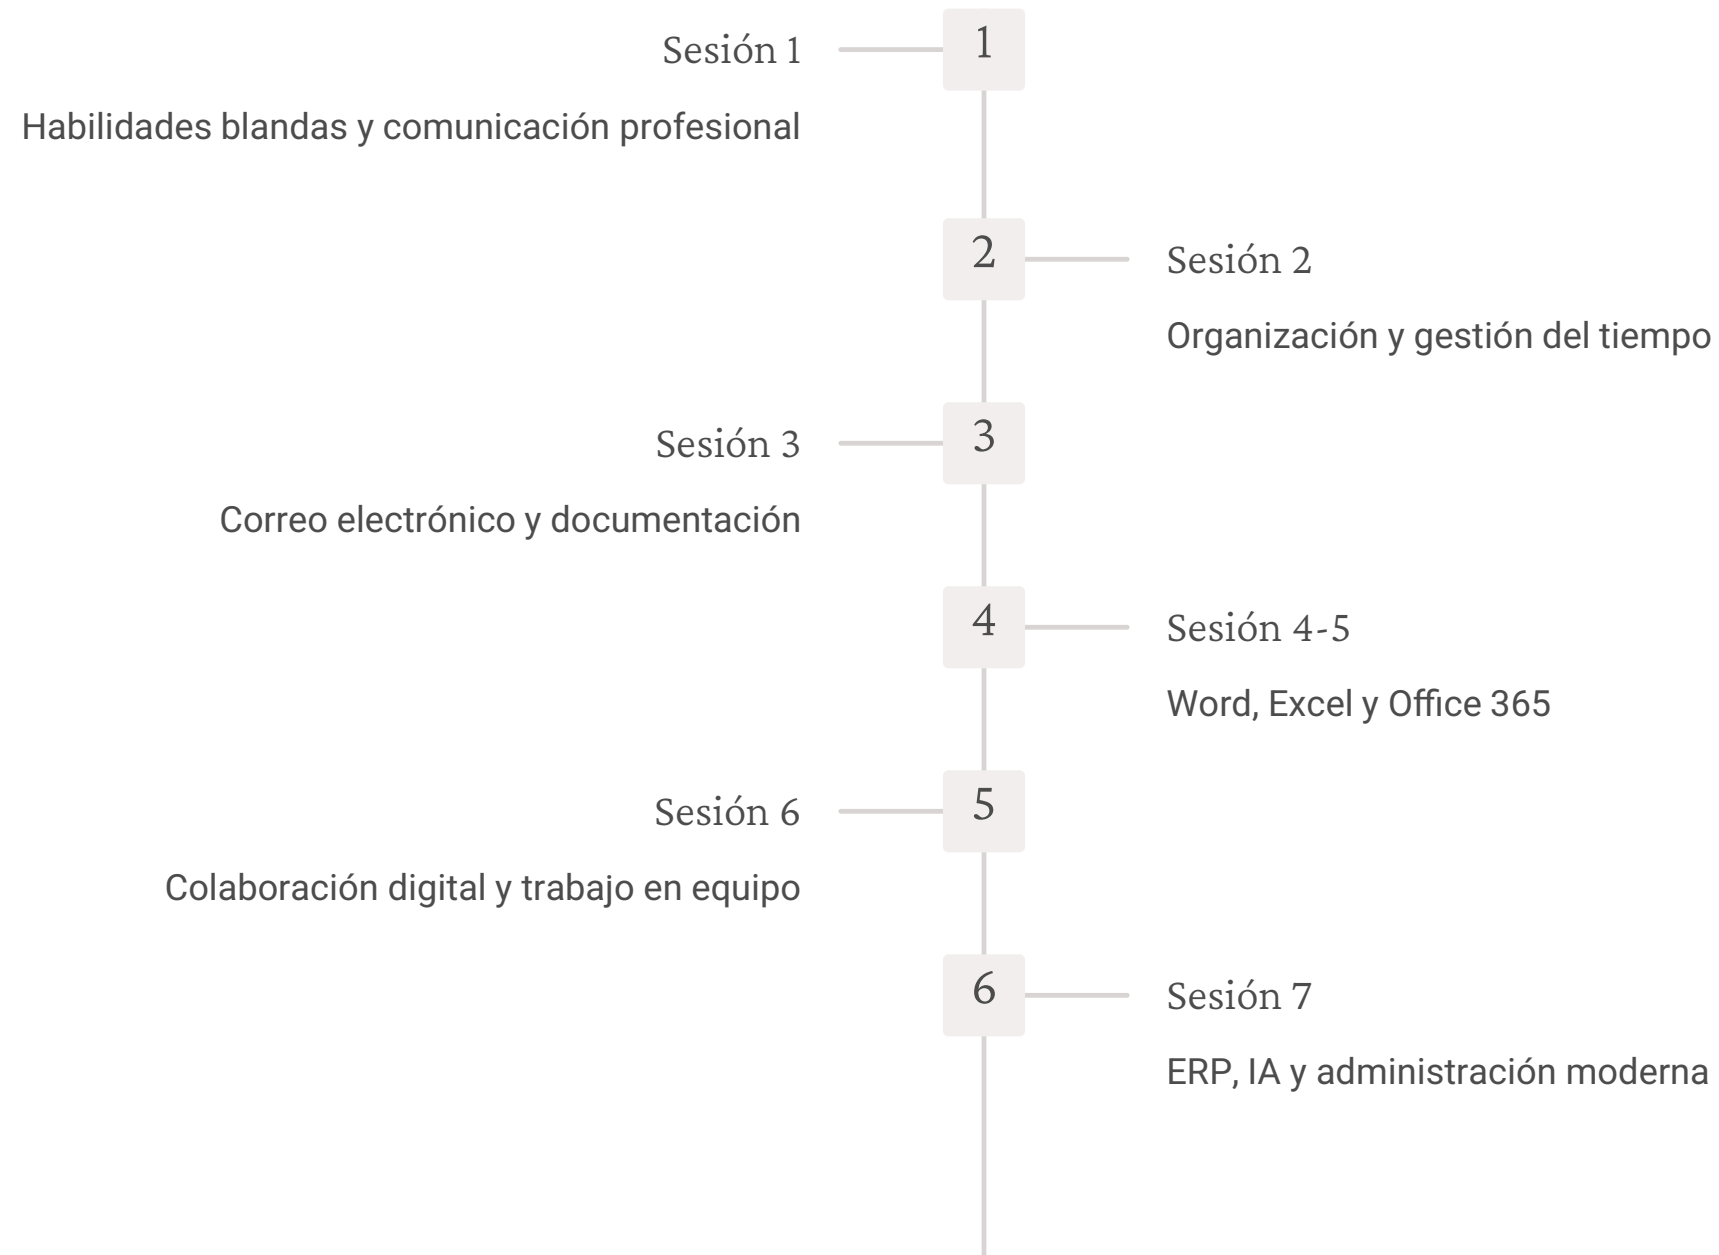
1
Sesión 1
Habilidades blandas y comunicación profesional

2
Sesión 2
Organización y gestión del tiempo

3
Sesión 3
Correo electrónico y documentación

4
Sesión 4-5
Word, Excel y Office 365

5
Sesión 6
Colaboración digital y trabajo en equipo

6
Sesión 7
ERP, IA y administración moderna